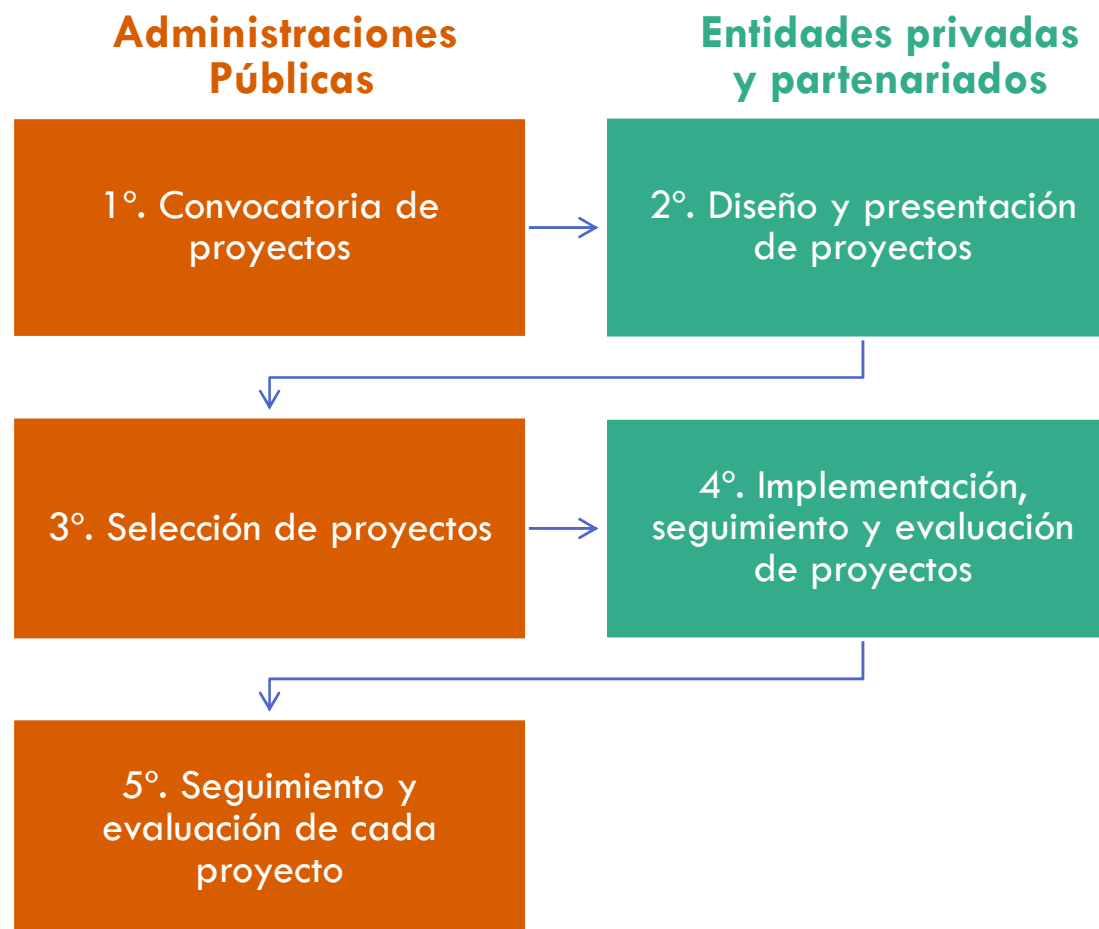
Administraciones Públicas

Entidades privadas y partenariados

1º. Convocatoria de proyectos

2º. Diseño y presentación de proyectos

3º. Selección de proyectos

4º. Implementación, seguimiento y evaluación de proyectos

5º. Seguimiento y evaluación de cada proyecto